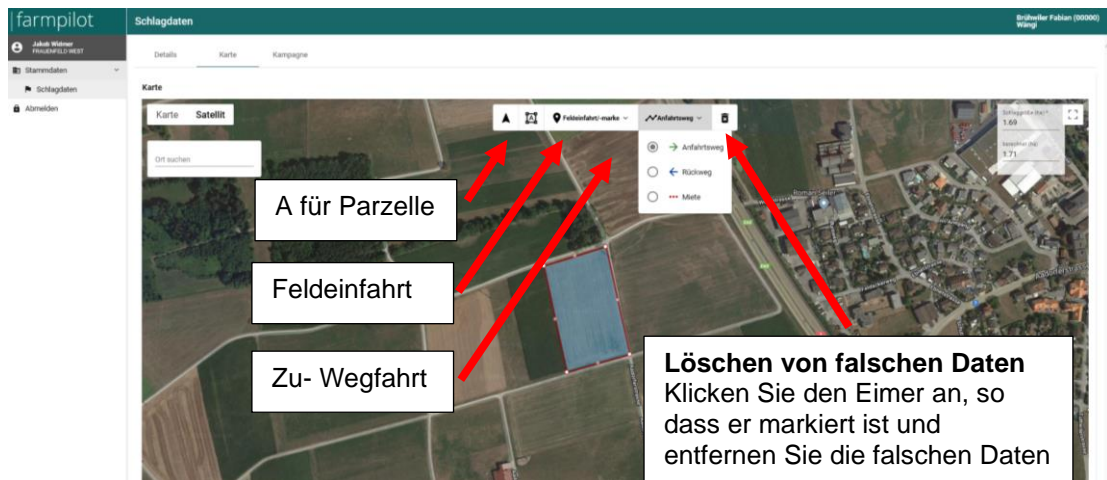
farmpilot

Schlagdaten

Brühwiler Fabian (00000) Wängi

Jakob Widmer FRAUENFELD WEST

Stammdaten

Schlagdaten

Abmelden

Details Karte Kampagne

Karte

Karte Satellit

Ort suchen

Feldeinfahrt/-marke

Anfahrtsweg

Anfahrtsweg

Rückweg

Miete

Schlaggröße (ha)
1.69

Kampfläche (ha)
1.71

A für Parzelle

Feldeinfahrt

Zu- Wegfahrt

Löschen von falschen Daten
Klicken Sie den Eimer an, so dass er markiert ist und entfernen Sie die falschen Daten